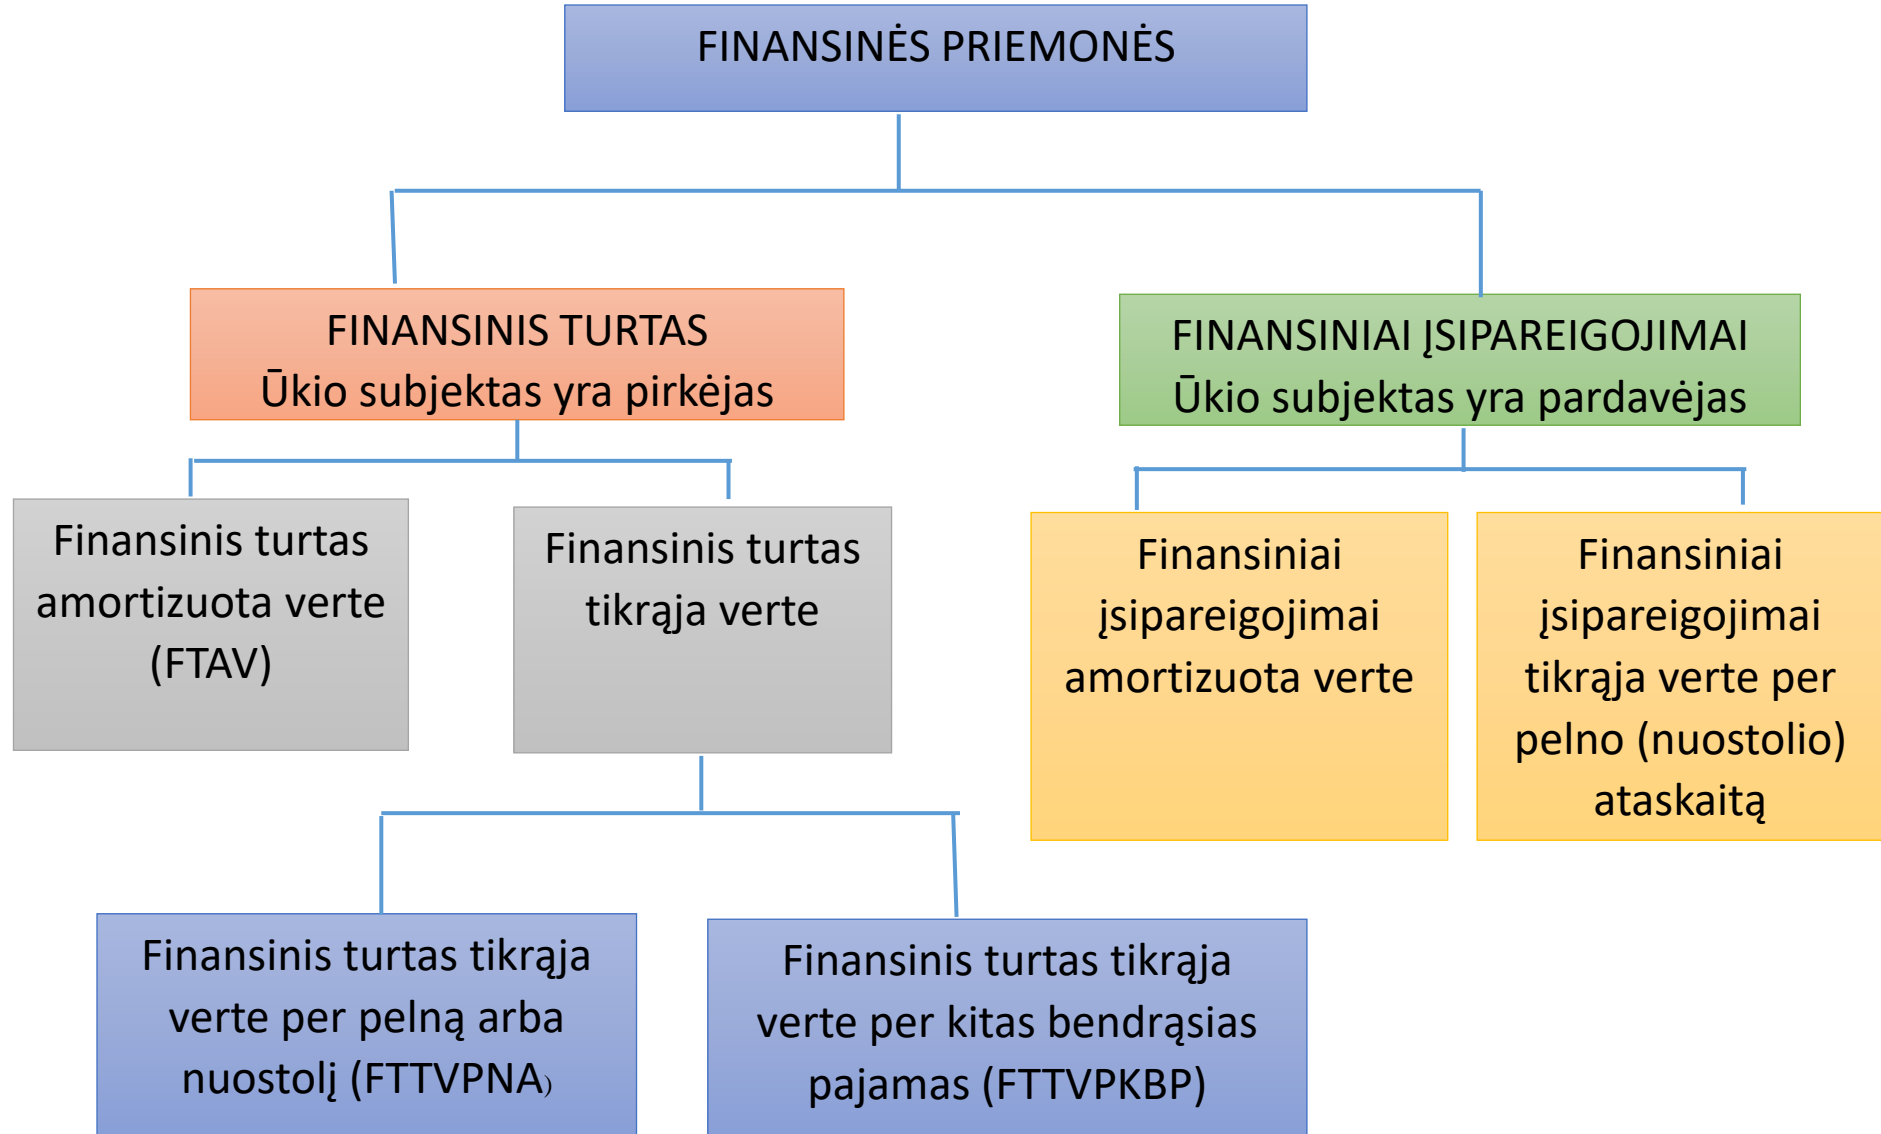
FINANSINĖS PRIEMONĖS

FINANSINIS TURTAS
Ūkio subjektas yra pirkėjas

FINANSINIAI ĮSIPAREIGOJIMAI
Ūkio subjektas yra pardavėjas

Finansinis turtas amortizuota verte (FTAV)

Finansinis turtas tikrąja verte

Finansiniai įsipareigojimai amortizuota verte

Finansiniai įsipareigojimai tikrąja verte per pelno (nuostolio) ataskaitą

Finansinis turtas tikrąja verte per pelną arba nuostolį (FTTVPNA)

Finansinis turtas tikrąja verte per kitas bendrąsias pajamas (FTTVPKBP)